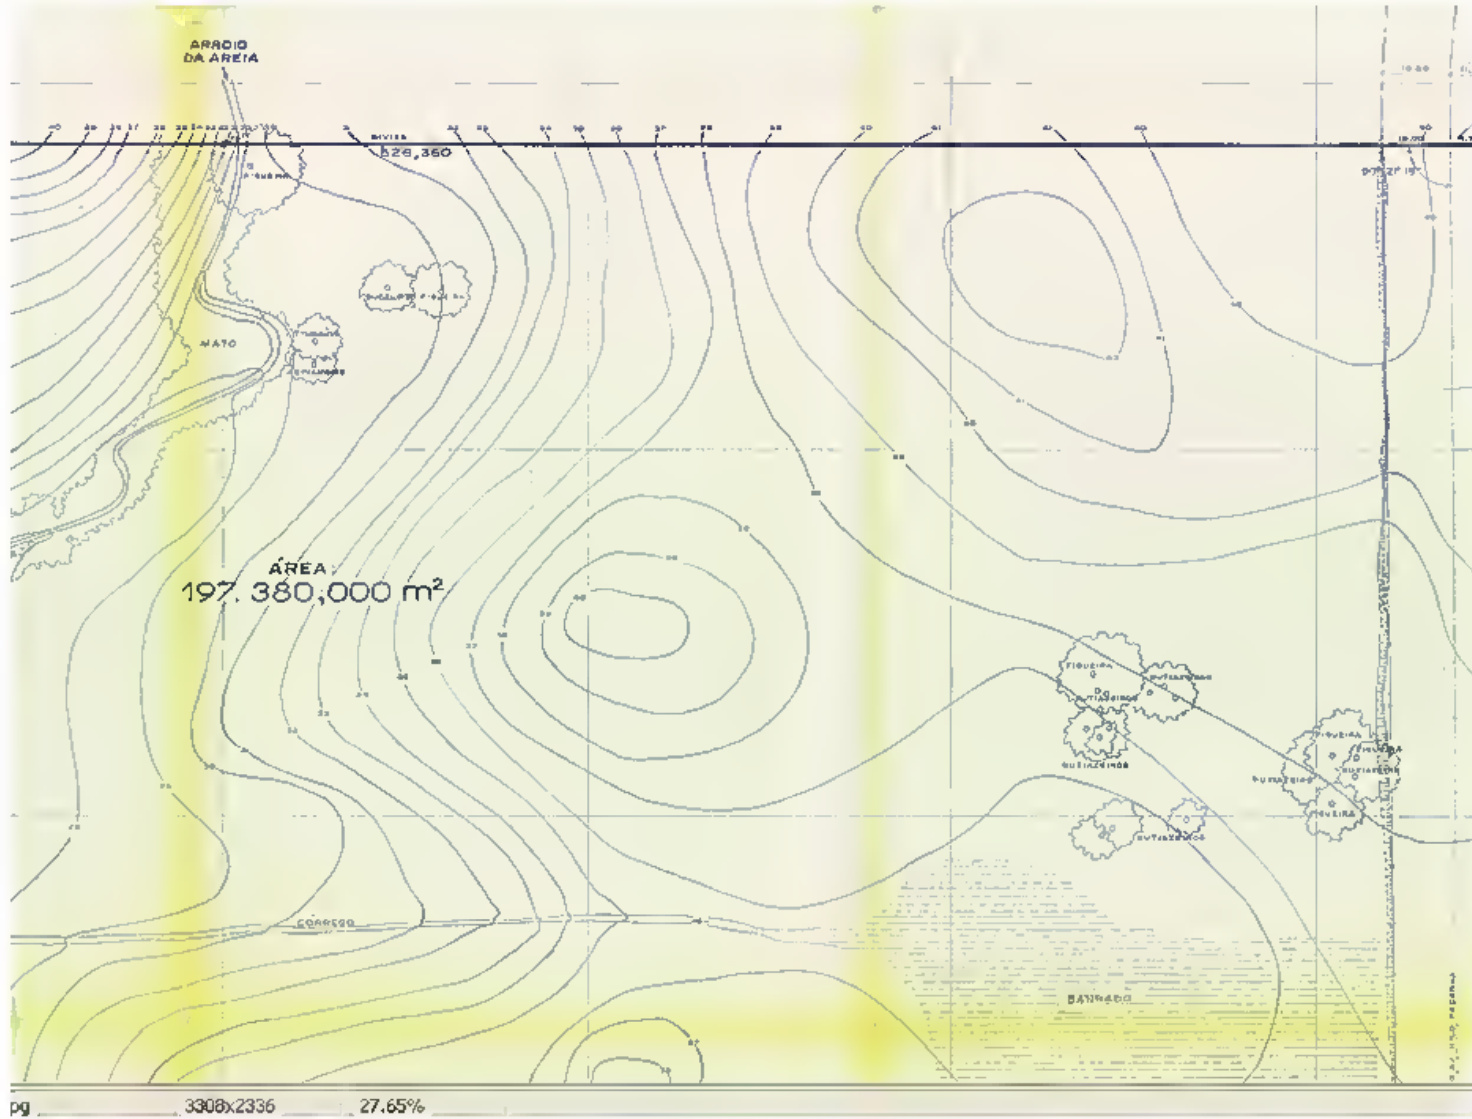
ARROIO
DA AREIA

DIVISA
328,360

FIGUEIRA

MATO

BUTIAZEIROS

ÁREA:
197. 380,000 m²

FIGUEIRA
BUTIAZEIROS
BUTIAZEIROS

FIGUEIRA
BUTIAZEIROS
FIGUEIRA

BUTIAZEIROS

CORREGO

BANHADO

pg 3308x2336 27.65%